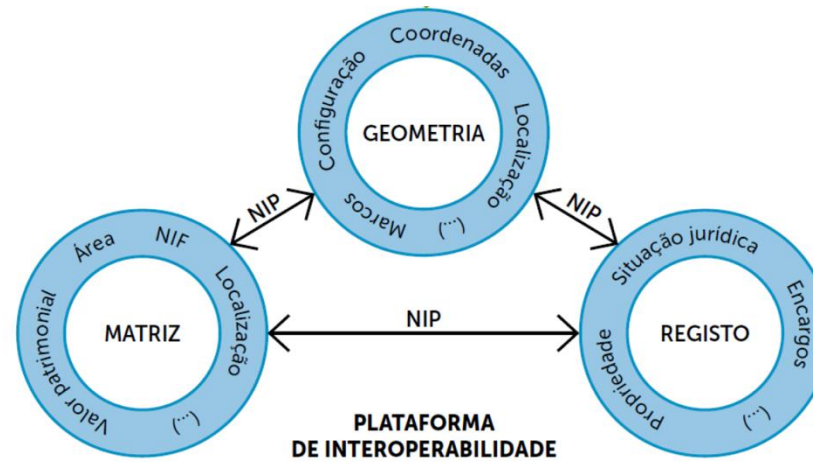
Configuração
Coordenadas
GEOMETRIA
Localização
Marcos
(...)

NIP
NIP

Área
NIF
Localização
Valor patrimonial
MATRIZ
(...)

NIP

Situação jurídica
Encargos
REGISTO
Propriedade
(...)

PLATAFORMA
DE INTEROPERABILIDADE